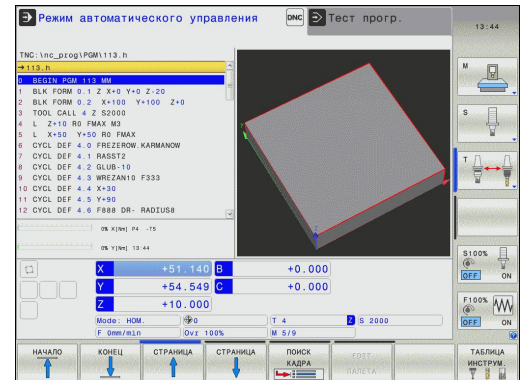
Режим автоматического управления DNC Тест прогр.

13:44

TNC:\nc_prog\PGM\113.h
→113.h
0 BEGIN PGM 113 MM
1 BLK FORM 0.1 Z X+0 Y+0 Z-20
2 BLK FORM 0.2 X+100 Y+100 Z+0
3 TOOL CALL 4 Z S2000
4 L Z+10 R0 FMAX M3
5 L X+50 Y+50 R0 FMAX
6 CYCL DEF 4.0 FREZEROW.KARMANOW
7 CYCL DEF 4.1 RASST2
8 CYCL DEF 4.2 GLUB-10
9 CYCL DEF 4.3 WREZAN10 F333
10 CYCL DEF 4.4 X+30
11 CYCL DEF 4.5 Y+90
12 CYCL DEF 4.6 F888 DR- RADIUS8

0% X[Nm] P4 -T5
0% Y[Nm] 13:44

X +51.140 B +0.000
Y +54.549 C +0.000
Z +10.000
Mode: НОМ. 0 T 4 Z S 2000
F 0mm/min Ovr 100% M 5/9

M
S
T
S100%
OFF ON
F100%
OFF ON

НАЧАЛО
КОНЕЦ
СТРАНИЦА
СТРАНИЦА
ПОИСК КАДРА
EDIT ПАЛЕТА
ТАБЛИЦА ИНСТРУМ.